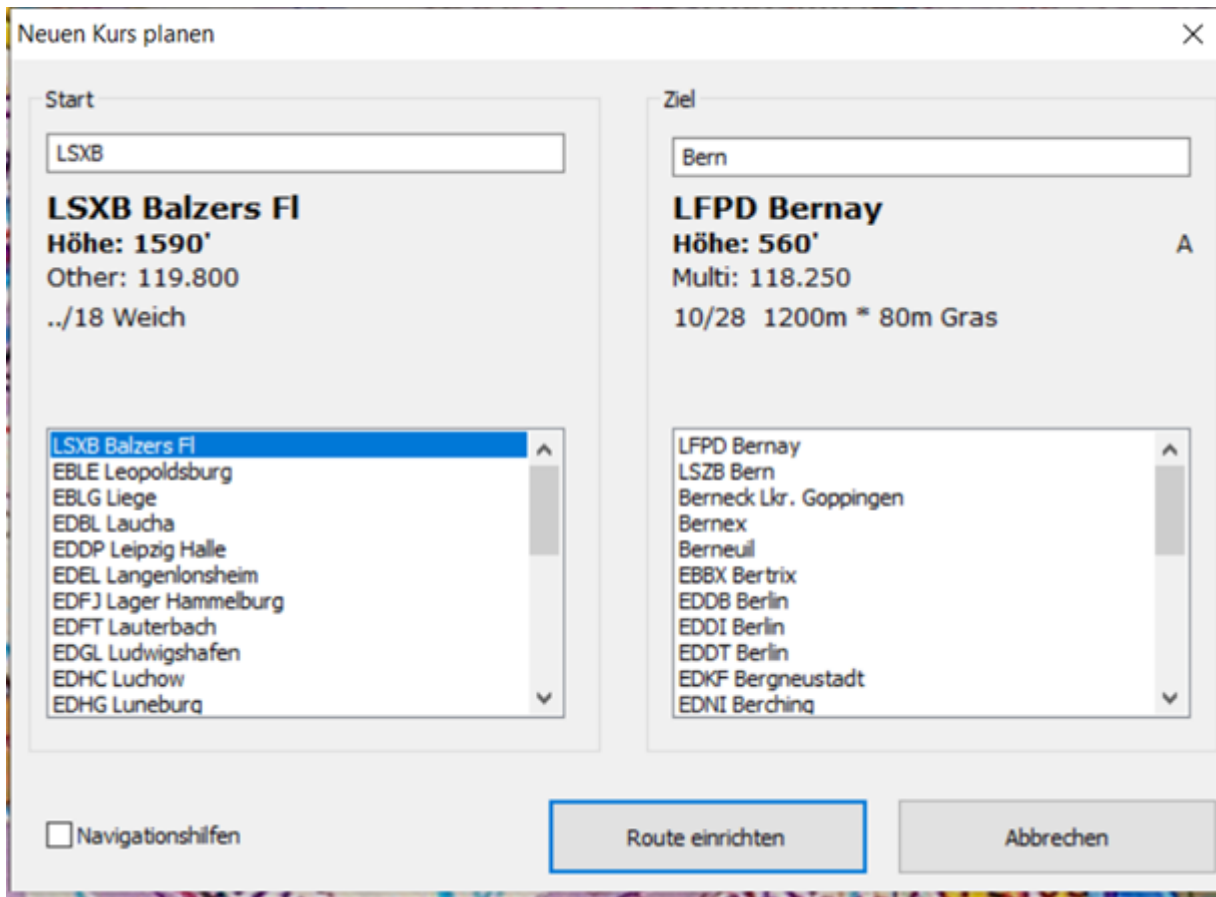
Neuen Kurs planen

Start

LSXB

**LSXB Balzers Fl**
**Höhe: 1590'**
Other: 119.800
../18 Weich

LSXB Balzers Fl
EBLE Leopoldsburg
EBLG Liege
EDBL Laucha
EDDP Leipzig Halle
EDEL Langenlonsheim
EDFJ Lager Hammelburg
EDFT Lauterbach
EDGL Ludwigshafen
EDHC Luchow
EDHG Luneburg

Ziel

Bern

**LFPD Bernay**
**Höhe: 560'**
A
Multi: 118.250
10/28 1200m * 80m Gras

LFPD Bernay
LSZB Bern
Berneck Lkr. Goppingen
Bernex
Berneuil
EBBX Bertrix
EDDB Berlin
EDDI Berlin
EDDT Berlin
EDKF Bergneustadt
EDNI Berching

Navigationshilfen

Route einrichten

Abbrechen